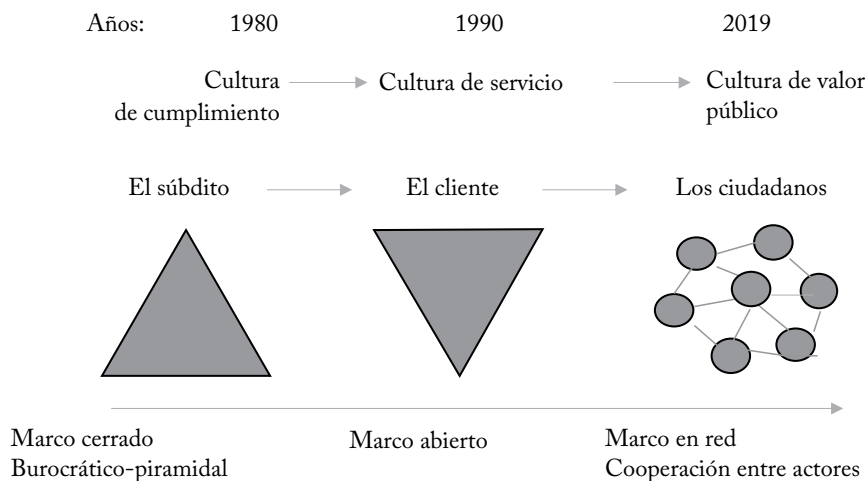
Años: 1980 1990 2019

Cultura de cumplimiento → Cultura de servicio → Cultura de valor público

El súbdito → El cliente → Los ciudadanos

Marco cerrado
Burocrático-piramidal

Marco abierto

Marco en red
Cooperación entre actores